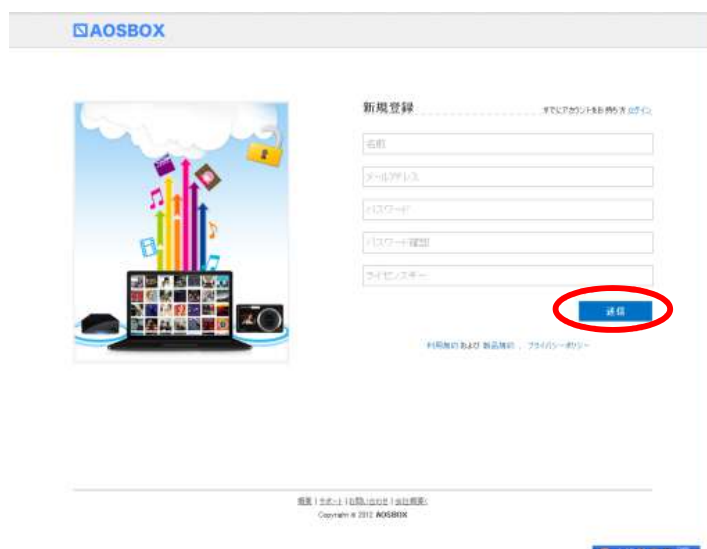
AOSBOX

新規登録

すでにアカウントをお持ちの方 ログイン

名前

メールアドレス

パスワード

パスワード確認

ライセンスキー

送信

利用規約 および 製品規約 、プライバシーポリシー

概要 | サポート | お問い合わせ | 会社概要

Copyright © 2012 AOSBOX